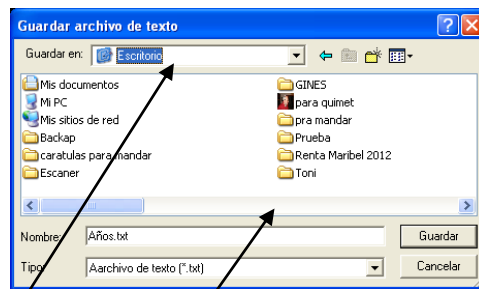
Guardar archivo de texto

Guardar en: Escritorio

Mis documentos
Mi PC
Mis sitios de red
Backap
caratulas para mandar
Escaner
GINES
para quimet
pra mandar
Prueba
Renta Maribel 2012
Toni

Nombre: Años.txt
Guardar
Tipo: Aarchivo de texto (*.txt)
Cancelar